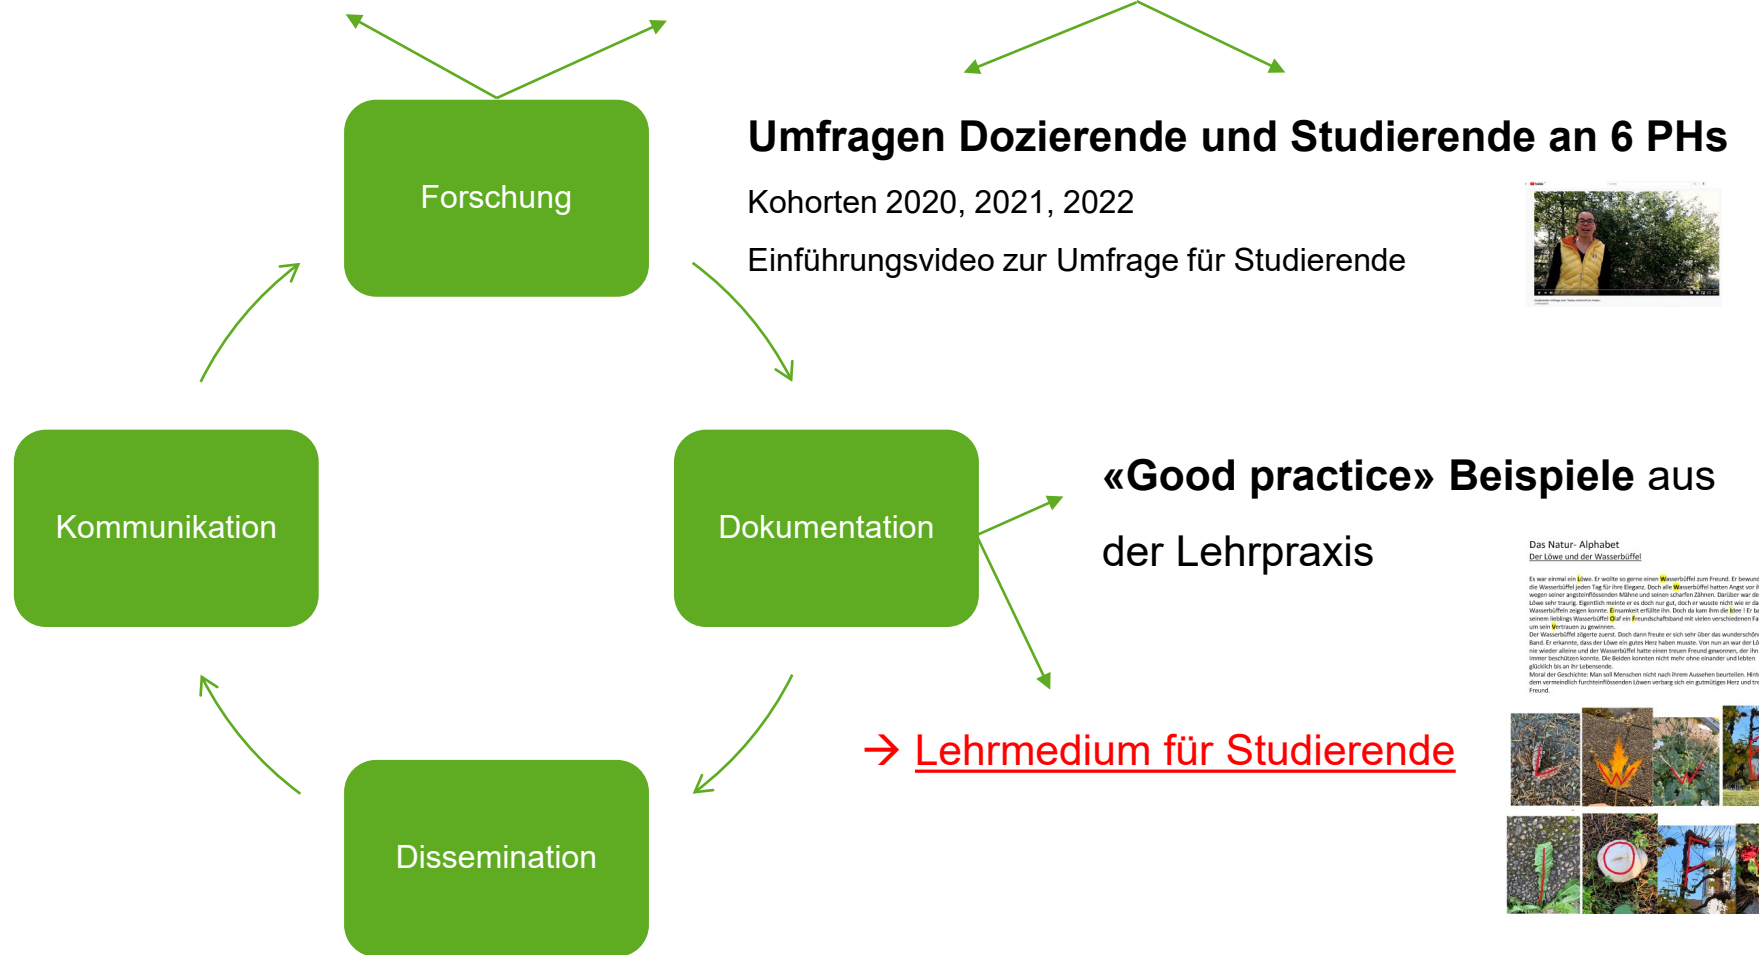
Forschung

Umfragen Dozierende und Studierende an 6 PHs

Kohorten 2020, 2021, 2022

Einführungsvideo zur Umfrage für Studierende

Kommunikation

Dokumentation

«Good practice» Beispiele aus der Lehrpraxis

Das Natur- Alphabet
Der Löwe und der Wasserbüffel

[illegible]

→ Lehrmedium für Studierende

Dissemination